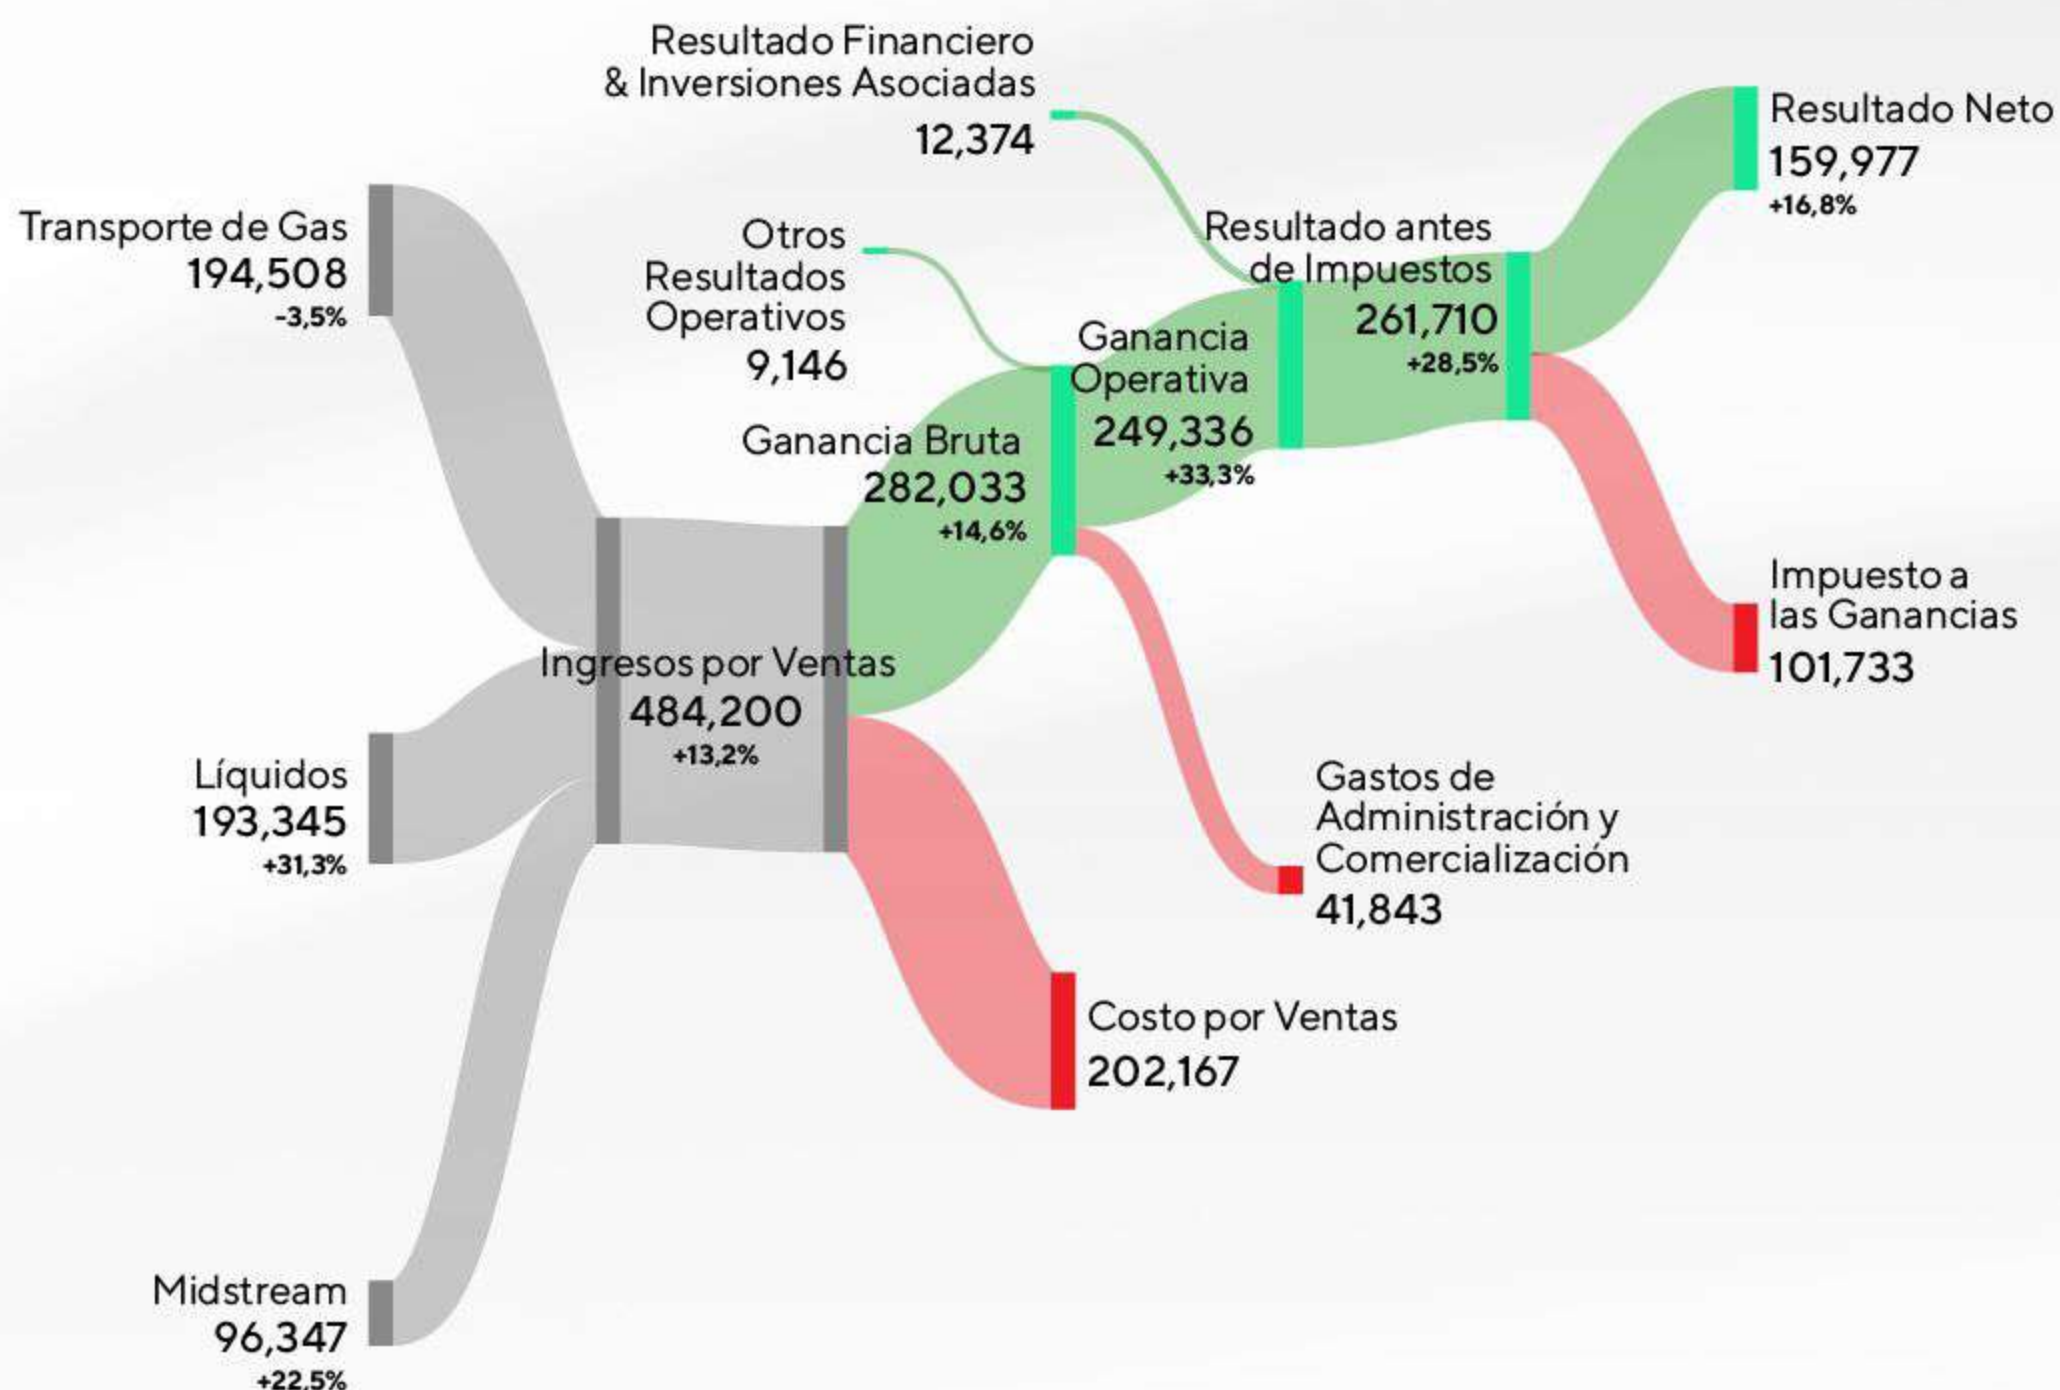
Resultado Financiero & Inversiones Asociadas
12,374

Resultado Neto
159,977
+16,8%

Transporte de Gas
194,508
-3,5%

Otros Resultados Operativos
9,146

Resultado antes de Impuestos
261,710
+28,5%

Ganancia Operativa
249,336
+33,3%

Ganancia Bruta
282,033
+14,6%

Impuesto a las Ganancias
101,733

Ingresos por Ventas
484,200
+13,2%

Líquidos
193,345
+31,3%

Gastos de Administración y Comercialización
41,843

Costo por Ventas
202,167

Midstream
96,347
+22,5%